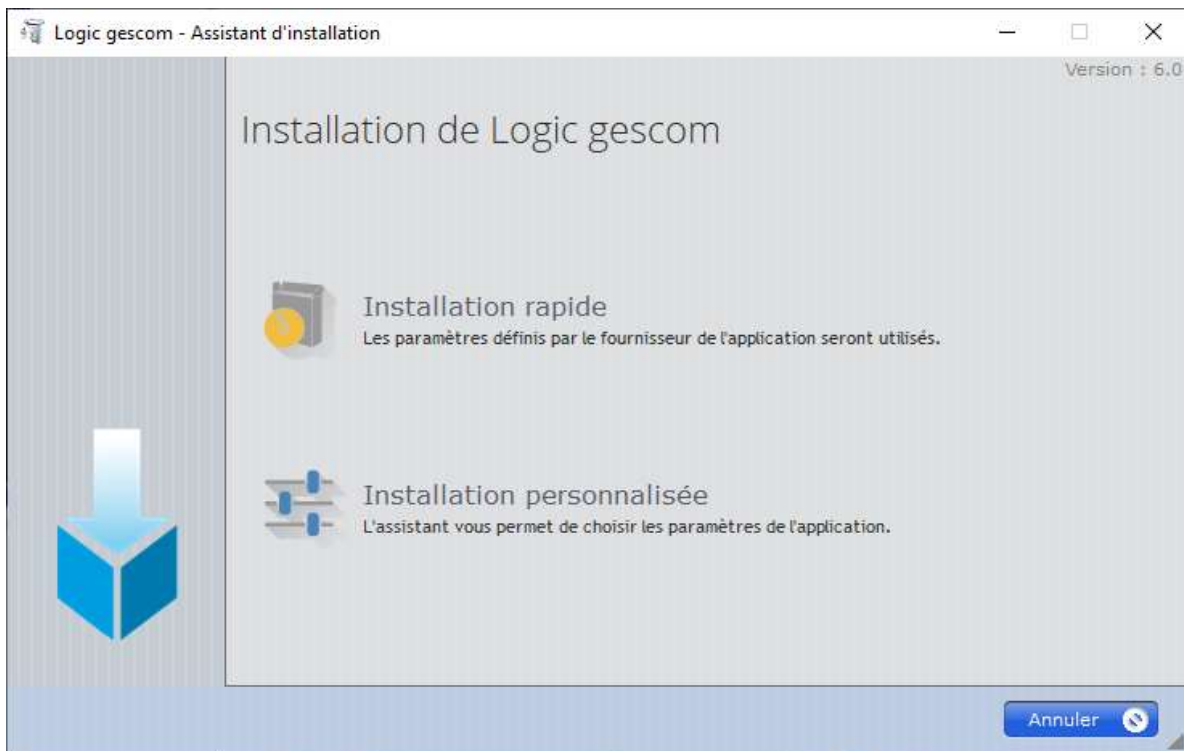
Logic gescom - Assistant d'installation

Version : 6.0

Installation de Logic gescom

Installation rapide
Les paramètres définis par le fournisseur de l'application seront utilisés.

Installation personnalisée
L'assistant vous permet de choisir les paramètres de l'application.

Annuler